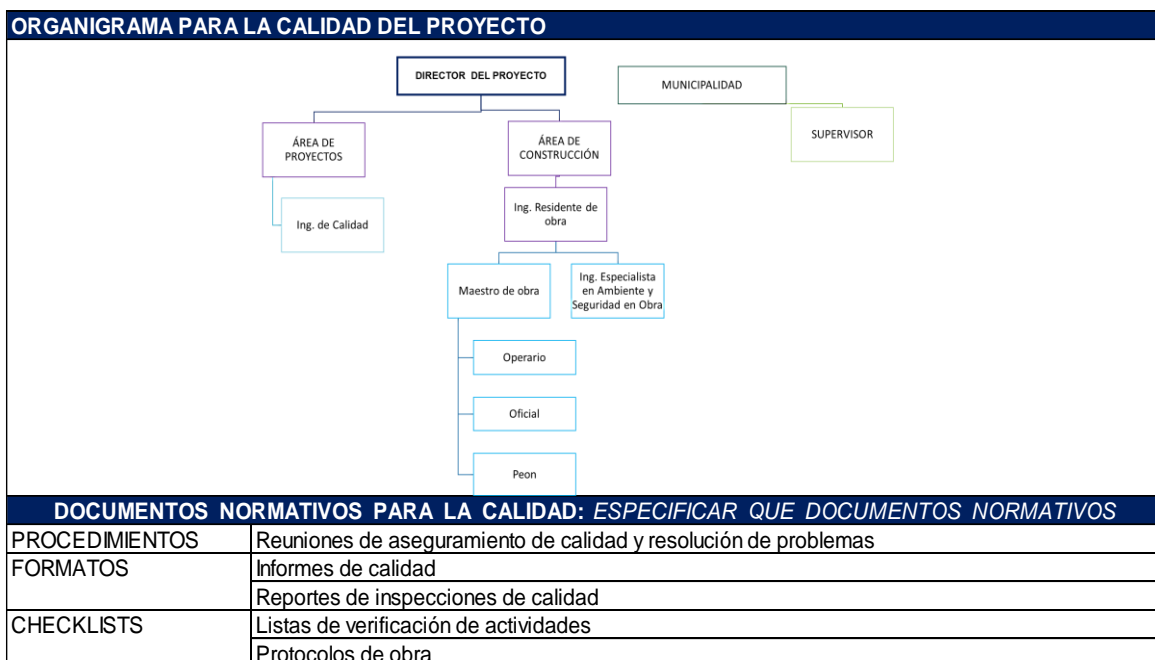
ORGANIGRAMA PARA LA CALIDAD DEL PROYECTO

DIRECTOR DEL PROYECTO

MUNICIPALIDAD

SUPERVISOR

ÁREA DE PROYECTOS

ÁREA DE CONSTRUCCIÓN

Ing. de Calidad

Ing. Residente de obra

Maestro de obra

Ing. Especialista en Ambiente y Seguridad en Obra

Operario

Oficial

Peon

DOCUMENTOS NORMATIVOS PARA LA CALIDAD: *ESPECIFICAR QUE DOCUMENTOS NORMATIVOS*

| | |
|---|---|
| PROCEDIMIENTOS | Reuniones de aseguramiento de calidad y resolución de problemas |
| FORMATOS | Informes de calidad |
| | Reportes de inspecciones de calidad |
| CHECKLISTS | Listas de verificación de actividades |
| | Protocolos de obra |